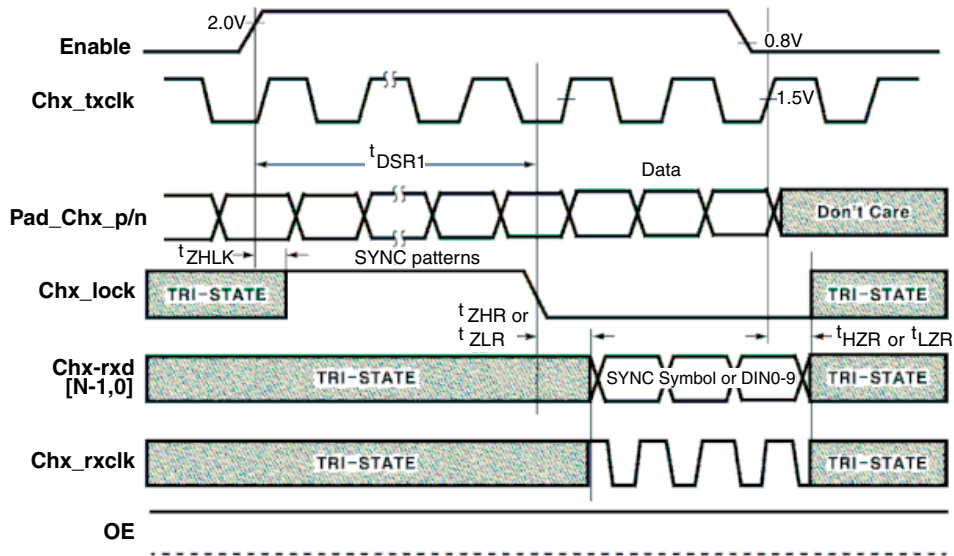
2.0V

Enable

0.8V

Chx_txclk

1.5V

$t_{DSR1}$

Data

Pad_Chx_p/n

Don't Care

$t_{ZHLK}$

SYNC patterns

Chx_lock

TRI-STATE

TRI-STATE

$t_{ZHR}$ or $t_{ZLR}$

$t_{HZR}$ or $t_{LZR}$

Chx-rxd [N-1,0]

TRI-STATE

SYNC Symbol or DIN0-9

TRI-STATE

Chx_rxclk

TRI-STATE

TRI-STATE

OE